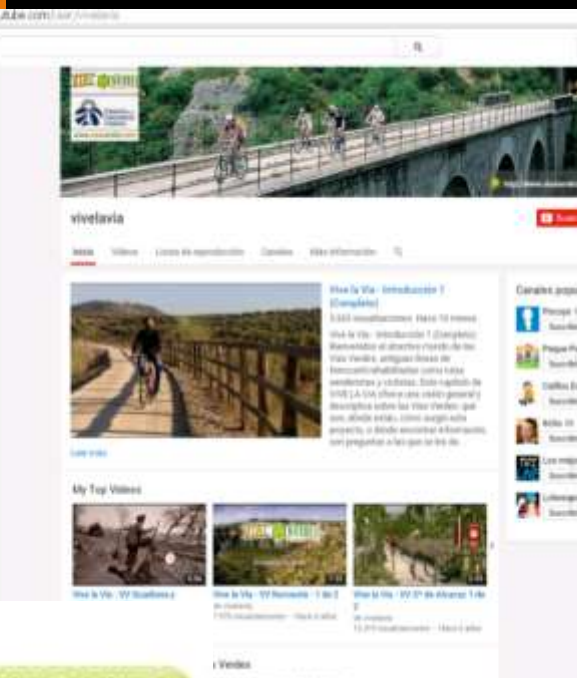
utube.com/user/vivelavia

vivelavia

Inicio Vídeos Listas de reproducción Canales Más información

Vive la Vía - Introducción 1 (Completo)

3.553 visualizaciones Hace 10 meses

Vive la Vía - Introducción 1 (Completo) Bienvenidos al atractivo mundo de las Vías Verdes, antiguas líneas de ferrocarril rehabilitadas como rutas senderistas y ciclistas. Este capítulo de VIVE LA VÍA ofrece una visión general y descriptiva sobre las Vías Verdes: qué son, dónde están, cómo surgió este proyecto, o dónde encontrar información, son preguntas a las que se les da

Leer más

My Top Videos

Vive la Vía - VV Guadiana y

Vive la Vía - VV Noroeste - 1 de 2

7.075 visualizaciones · Hace 4 años

Vive la Vía - VV Sª de Alcaraz 1 de 2

13.313 visualizaciones · Hace 4 años

Canales popu

Suscribir

Suscribir

Suscribir

Suscribir

Suscribir

Suscribir

Vías Verdes